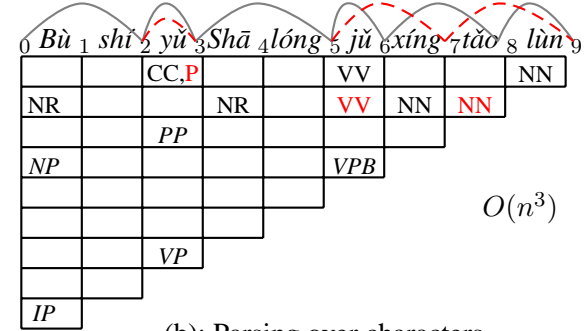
0 Bù 1 shí 2 yǔ 3 Shā 4 lóng 5 jǔ 6 xíng 7 tǎo 8 lùn 9

|  |  | CC,P |  |  | VV |  |  | NN |
|---|---|---|---|---|---|---|---|---|
| NR |  |  | NR |  | VV | NN | NN |  |
|  |  | PP |  |  |  |  |  |  |
| NP |  |  |  |  | VPB |  |  |  |
|  |  |  |  |  |  |  |  |  |
|  |  |  |  |  |  |  |  |  |
|  |  | VP |  |  |  |  |  |  |
|  |  |  |  |  |  |  |  |  |
| IP |  |  |  |  |  |  |  |  |

$O(n^3)$

(b): Parsing over characters